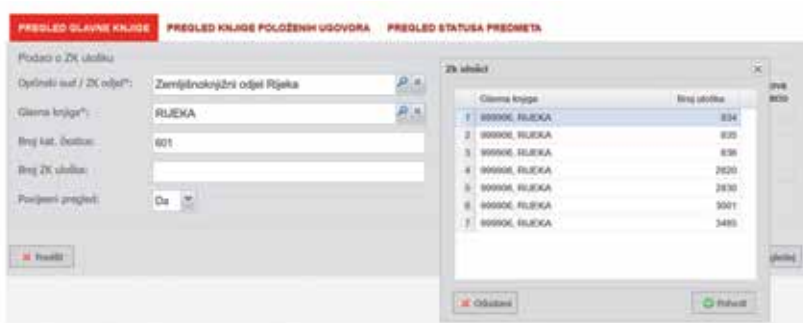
PREGLED GLAVNE KNJIGE PREGLED KNJIGE POLOŽENIH UGOVORA PREGLED STATUSA PREDMETA

Podaci o ZK uložku

Općinski sud / ZK odjel*: Zemljišnoknjižni odjel Rijeka

Glavna knjiga*: RIJEKA

Broj kat. čestice: 601

Broj ZK uloška:

Povijesni pregled: Da

Ispiši

Zk ulošci

| | Glavna knjiga | Broj uloška |
|---|---|---|
| 1 | 999906, RIJEKA | 834 |
| 2 | 999906, RIJEKA | 835 |
| 3 | 999906, RIJEKA | 836 |
| 4 | 999906, RIJEKA | 2820 |
| 5 | 999906, RIJEKA | 2830 |
| 6 | 999906, RIJEKA | 3001 |
| 7 | 999906, RIJEKA | 3485 |

Odustani Prihvati